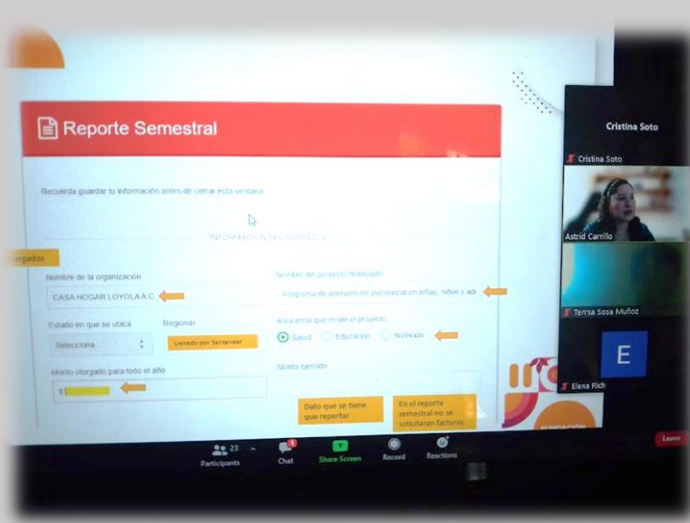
Reporte Semestral

Recuerda guardar tu información antes de cerrar esta ventana

INFORMACIÓN DEL PROYECTO

orgados

Nombre de la organización

CASA HOGAR LOYOLA A C

Nombre del proyecto financiado

Programa de intervención psicosocial en niñas, niños y ad

Estado en que se ubica

Regional

Selecciona...

Llenado por Santander

Área en la que incide el proyecto

Salud

Educación

Nutrición

Monto otorgado para todo el año

$

Monto ejercido

Dato que se tiene que reportar

En el reporte semestral no se solicitarán facturas

Cristina Soto

Cristina Soto

Astrid Carrillo

Tersa Sosa Muñoz

E

Elena Rich

23

Participants

Chat

Share Screen

Record

Reactions

Leave